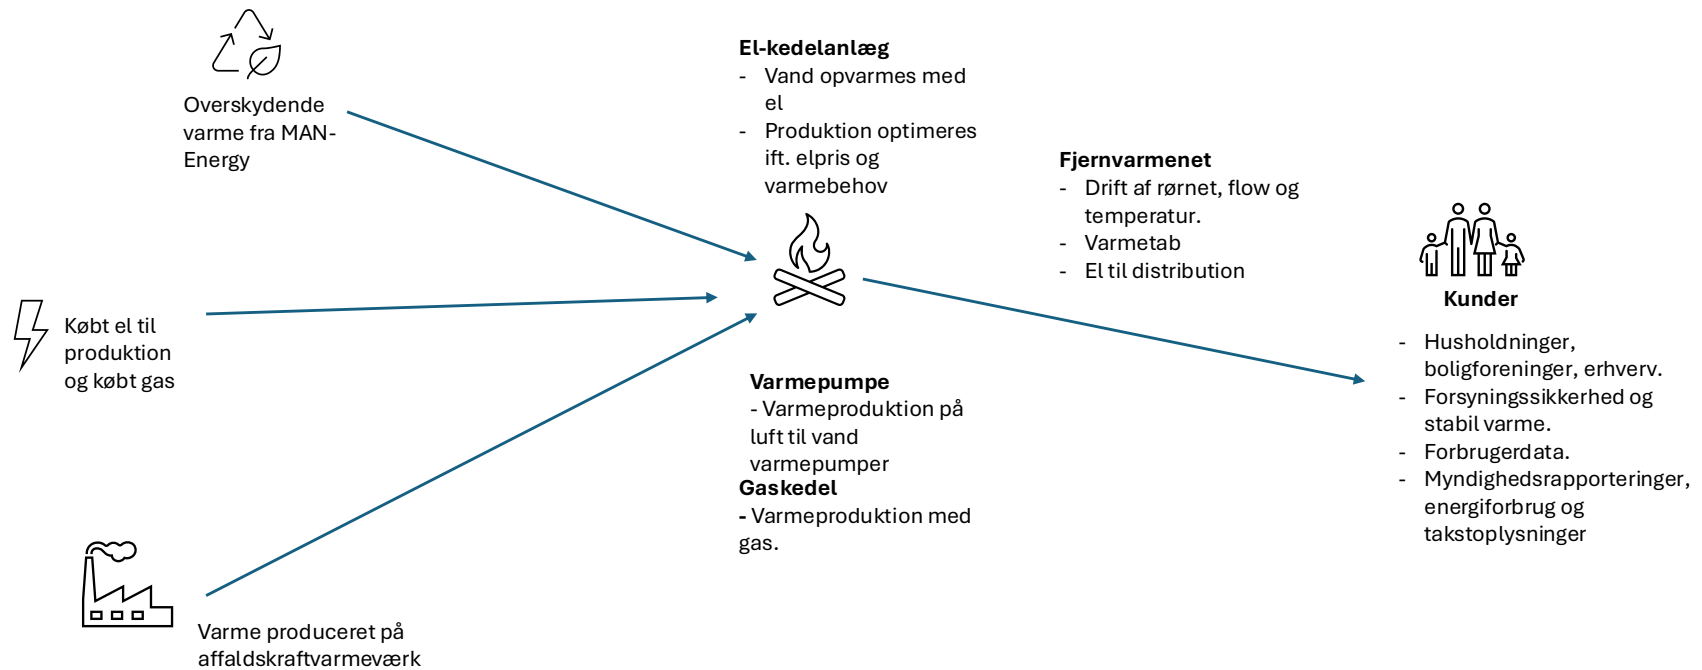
Overskydende varme fra MAN-Energy

Købt el til produktion og købt gas

Varme produceret på affaldskraftvarmeværk

**El-kedelanlæg**
- Vand opvarmes med el
- Produktion optimeres ift. elpris og varmebehov

**Varmepumpe**
- Varmeproduktion på luft til vand varmepumper

**Gaskedel**
- Varmeproduktion med gas.

**Fjernvarmenet**
- Drift af rørnet, flow og temperatur.
- Varmetab
- El til distribution

**Kunder**
- Husholdninger, boligforeninger, erhverv.
- Forsyningssikkerhed og stabil varme.
- Forbrugerdata.
- Myndighedsrapporteringer, energiforbrug og takstoplysninger